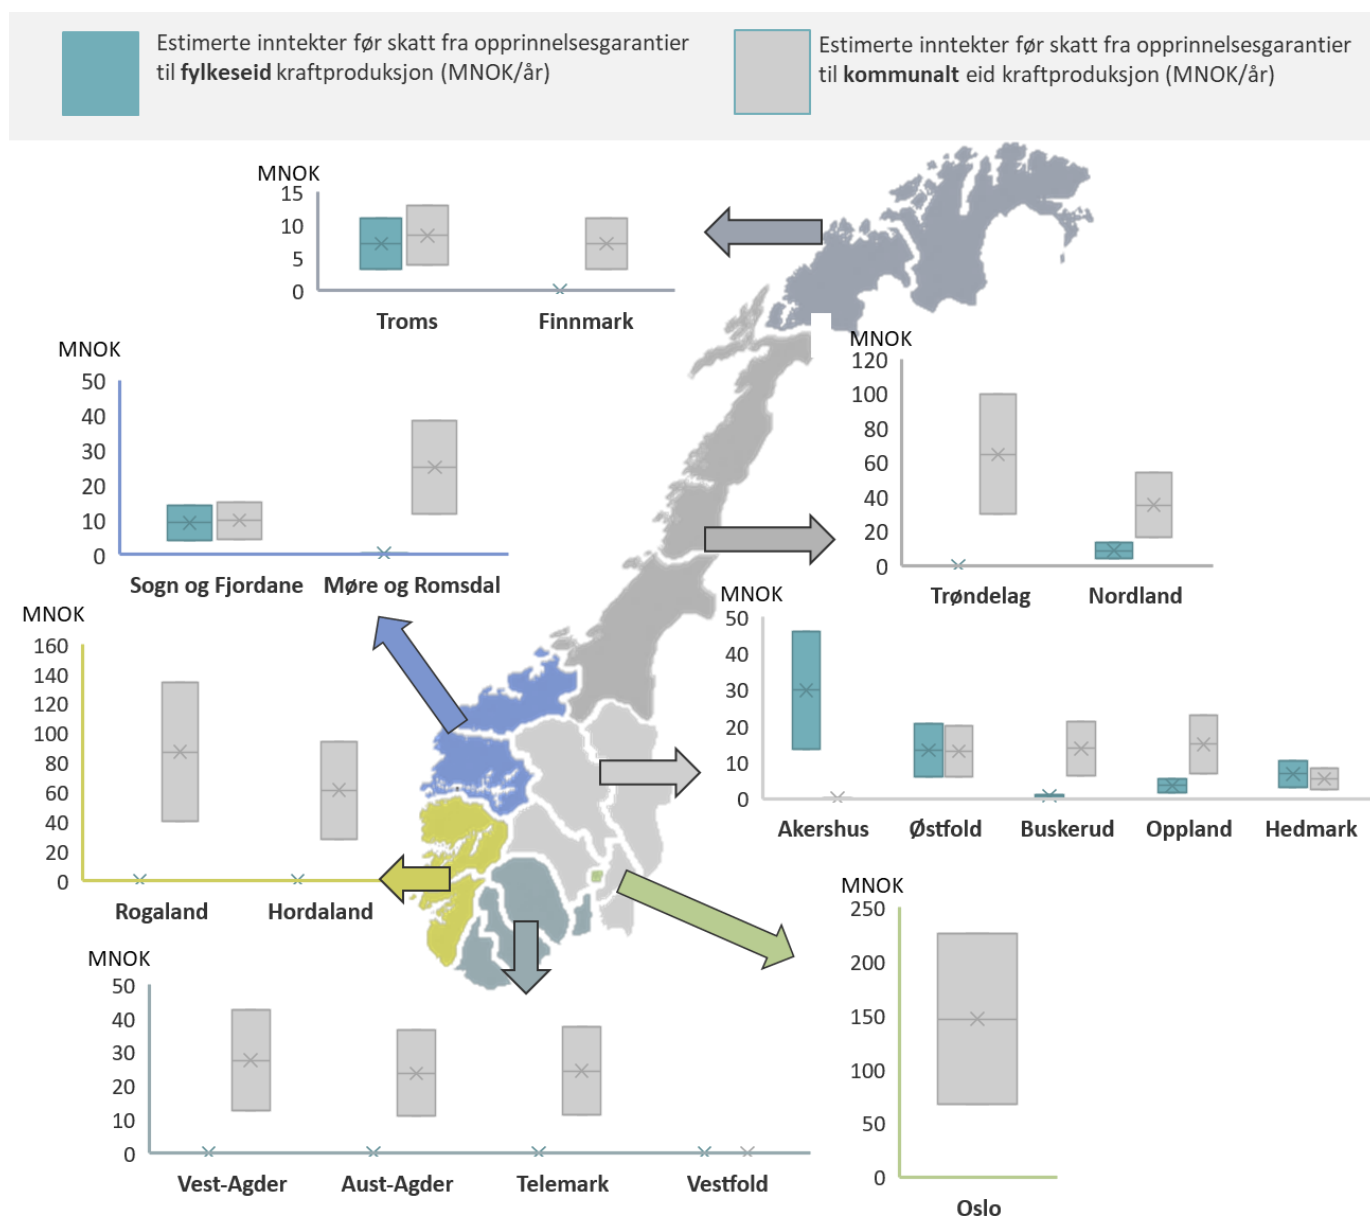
Estimerte inntekter før skatt fra opprinnelsesgarantier til **fylkeseid** kraftproduksjon (MNOK/år)

Estimerte inntekter før skatt fra opprinnelsesgarantier til **kommunalt** eid kraftproduksjon (MNOK/år)

MNOK
15
10
5
0
Troms
Finnmark

MNOK
50
40
30
20
10
0
Sogn og Fjordane
Møre og Romsdal

MNOK
120
100
80
60
40
20
0
Trøndelag
Nordland

MNOK
160
140
120
100
80
60
40
20
0
Rogaland
Hordaland

MNOK
50
40
30
20
10
0
Akershus
Østfold
Buskerud
Oppland
Hedmark

MNOK
250
200
150
100
50
0
Oslo

MNOK
50
40
30
20
10
0
Vest-Agder
Aust-Agder
Telemark
Vestfold